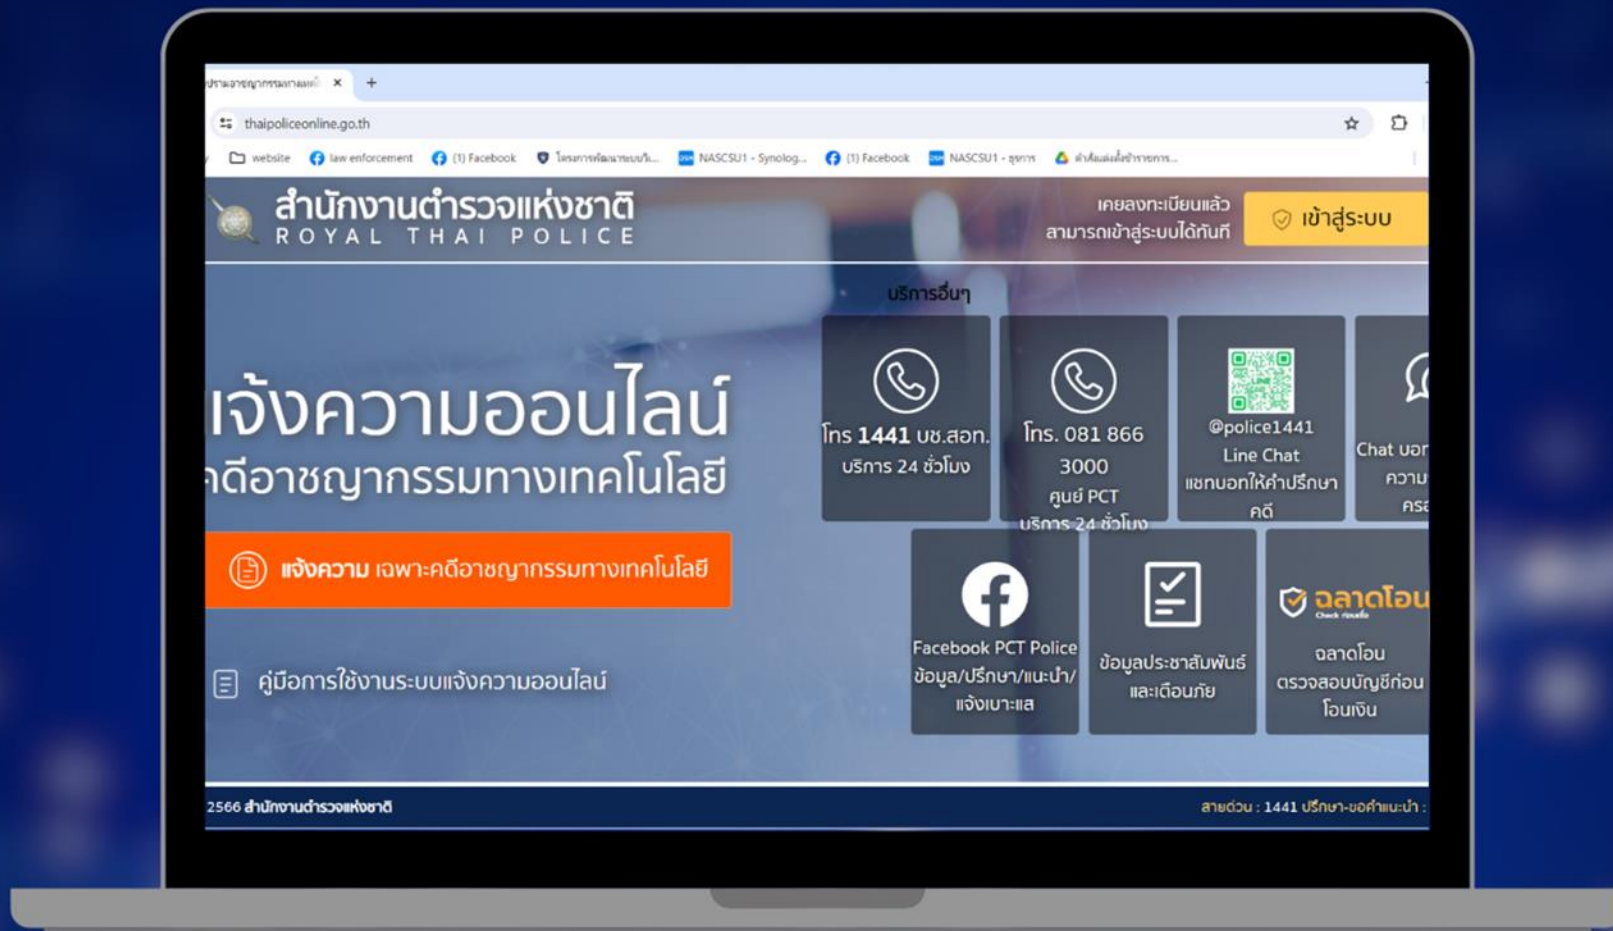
ปรามอาชญากรรมทางเทคโ ×
+
thaipoliceonline.go.th
website law enforcement (1) Facebook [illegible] NASCSU1 - Synolog... (1) Facebook NASCSU1 - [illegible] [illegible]

สำนักงานตำรวจแห่งชาติ
ROYAL THAI POLICE
เคยลงทะเบียนแล้ว สามารถเข้าสู่ระบบได้ทันที
เข้าสู่ระบบ

บริการอื่นๆ

แจ้งความออนไลน์
คดีอาชญากรรมทางเทคโนโลยี

แจ้งความ เฉพาะคดีอาชญากรรมทางเทคโนโลยี

คู่มือการใช้งานระบบแจ้งความออนไลน์

โทร 1441 บช.สอท. บริการ 24 ชั่วโมง

โทร. 081 866 3000 ศูนย์ PCT บริการ 24 ชั่วโมง

@police1441 Line Chat แชทบอทให้คำปรึกษาคดี

Chat บอ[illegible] ความ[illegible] ครз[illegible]

Facebook PCT Police ข้อมูล/ปรึกษา/แนะนำ/แจ้งเบาะแส

ข้อมูลประชาสัมพันธ์ และเตือนภัย

ฉลาดโอน Check ก่อนโอน
ฉลาดโอน ตรวจสอบบัญชีก่อนโอนเงิน

2566 สำนักงานตำรวจแห่งชาติ
สายด่วน : 1441 ปรึกษา-ขอคำแนะนำ :